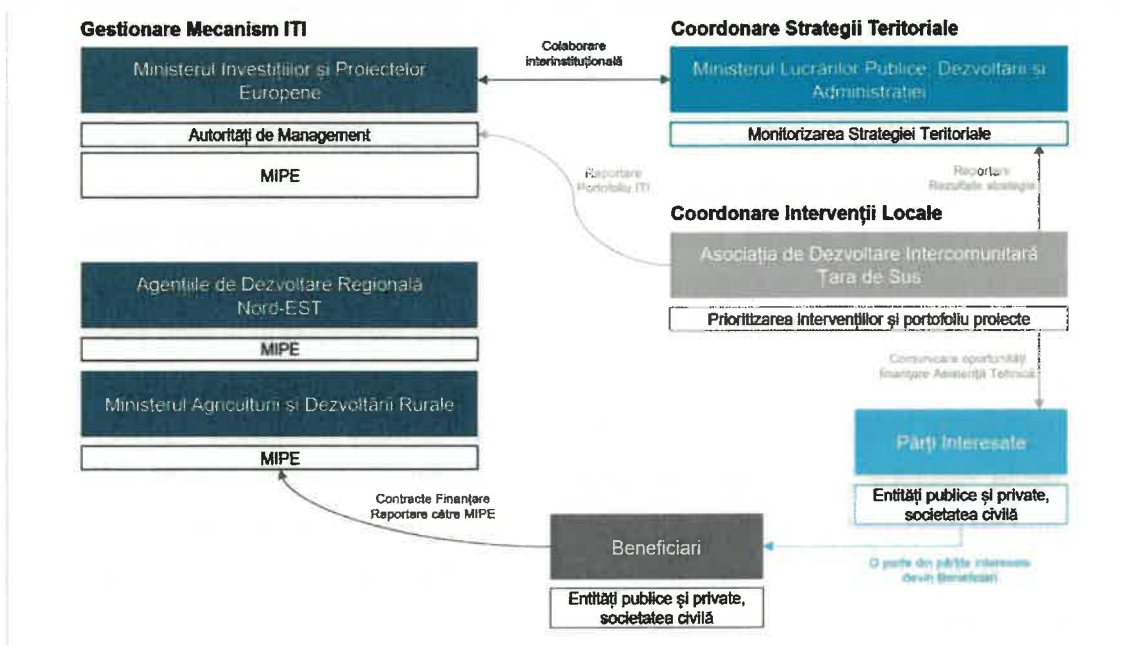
Gestionare Mecanism ITI

Ministerul Investițiilor și Proiectelor Europene

Autorități de Management

MIPE

Colaborare interinstituțională

Coordonare Strategii Teritoriale

Ministerul Lucrărilor Publice, Dezvoltării și Administrației

Monitorizarea Strategiei Teritoriale

Raportare Portofoliu ITI

Raportare Rezultate strategie

Coordonare Intervenții Locale

Asociația de Dezvoltare Intercomunitară Țara de Sus

Prioritizarea intervențiilor și portofoliu proiecte

Agențiile de Dezvoltare Regională Nord-EST

MIPE

Ministerul Agriculturii și Dezvoltării Rurale

MIPE

Comunicare oportunități finanțare Asistență Tehnică

Părți Interesate

Entități publice și private, societatea civilă

Contracte Finanțare Raportare către MIPE

Beneficiari

Entități publice și private, societatea civilă

O parte din părțile interesate devin Beneficiari